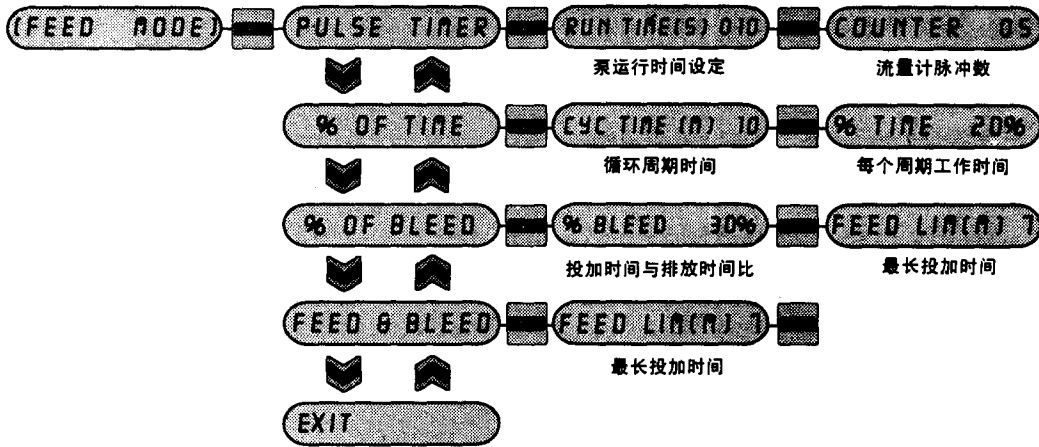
(FEED MODE)
PULSE TIMER
RUN TIME(S) 0:10
泵运行时间设定
COUNTER 05
流量计脉冲数
% OF TIME
CYC TIME (M) 10
循环周期时间
% TIME 20%
每个周期工作时间
% OF BLEED
% BLEED 30%
投加时间与排放时间比
FEED LIM(M) 7
最长投加时间
FEED & BLEED
FEED LIM(M) 7
最长投加时间
EXIT